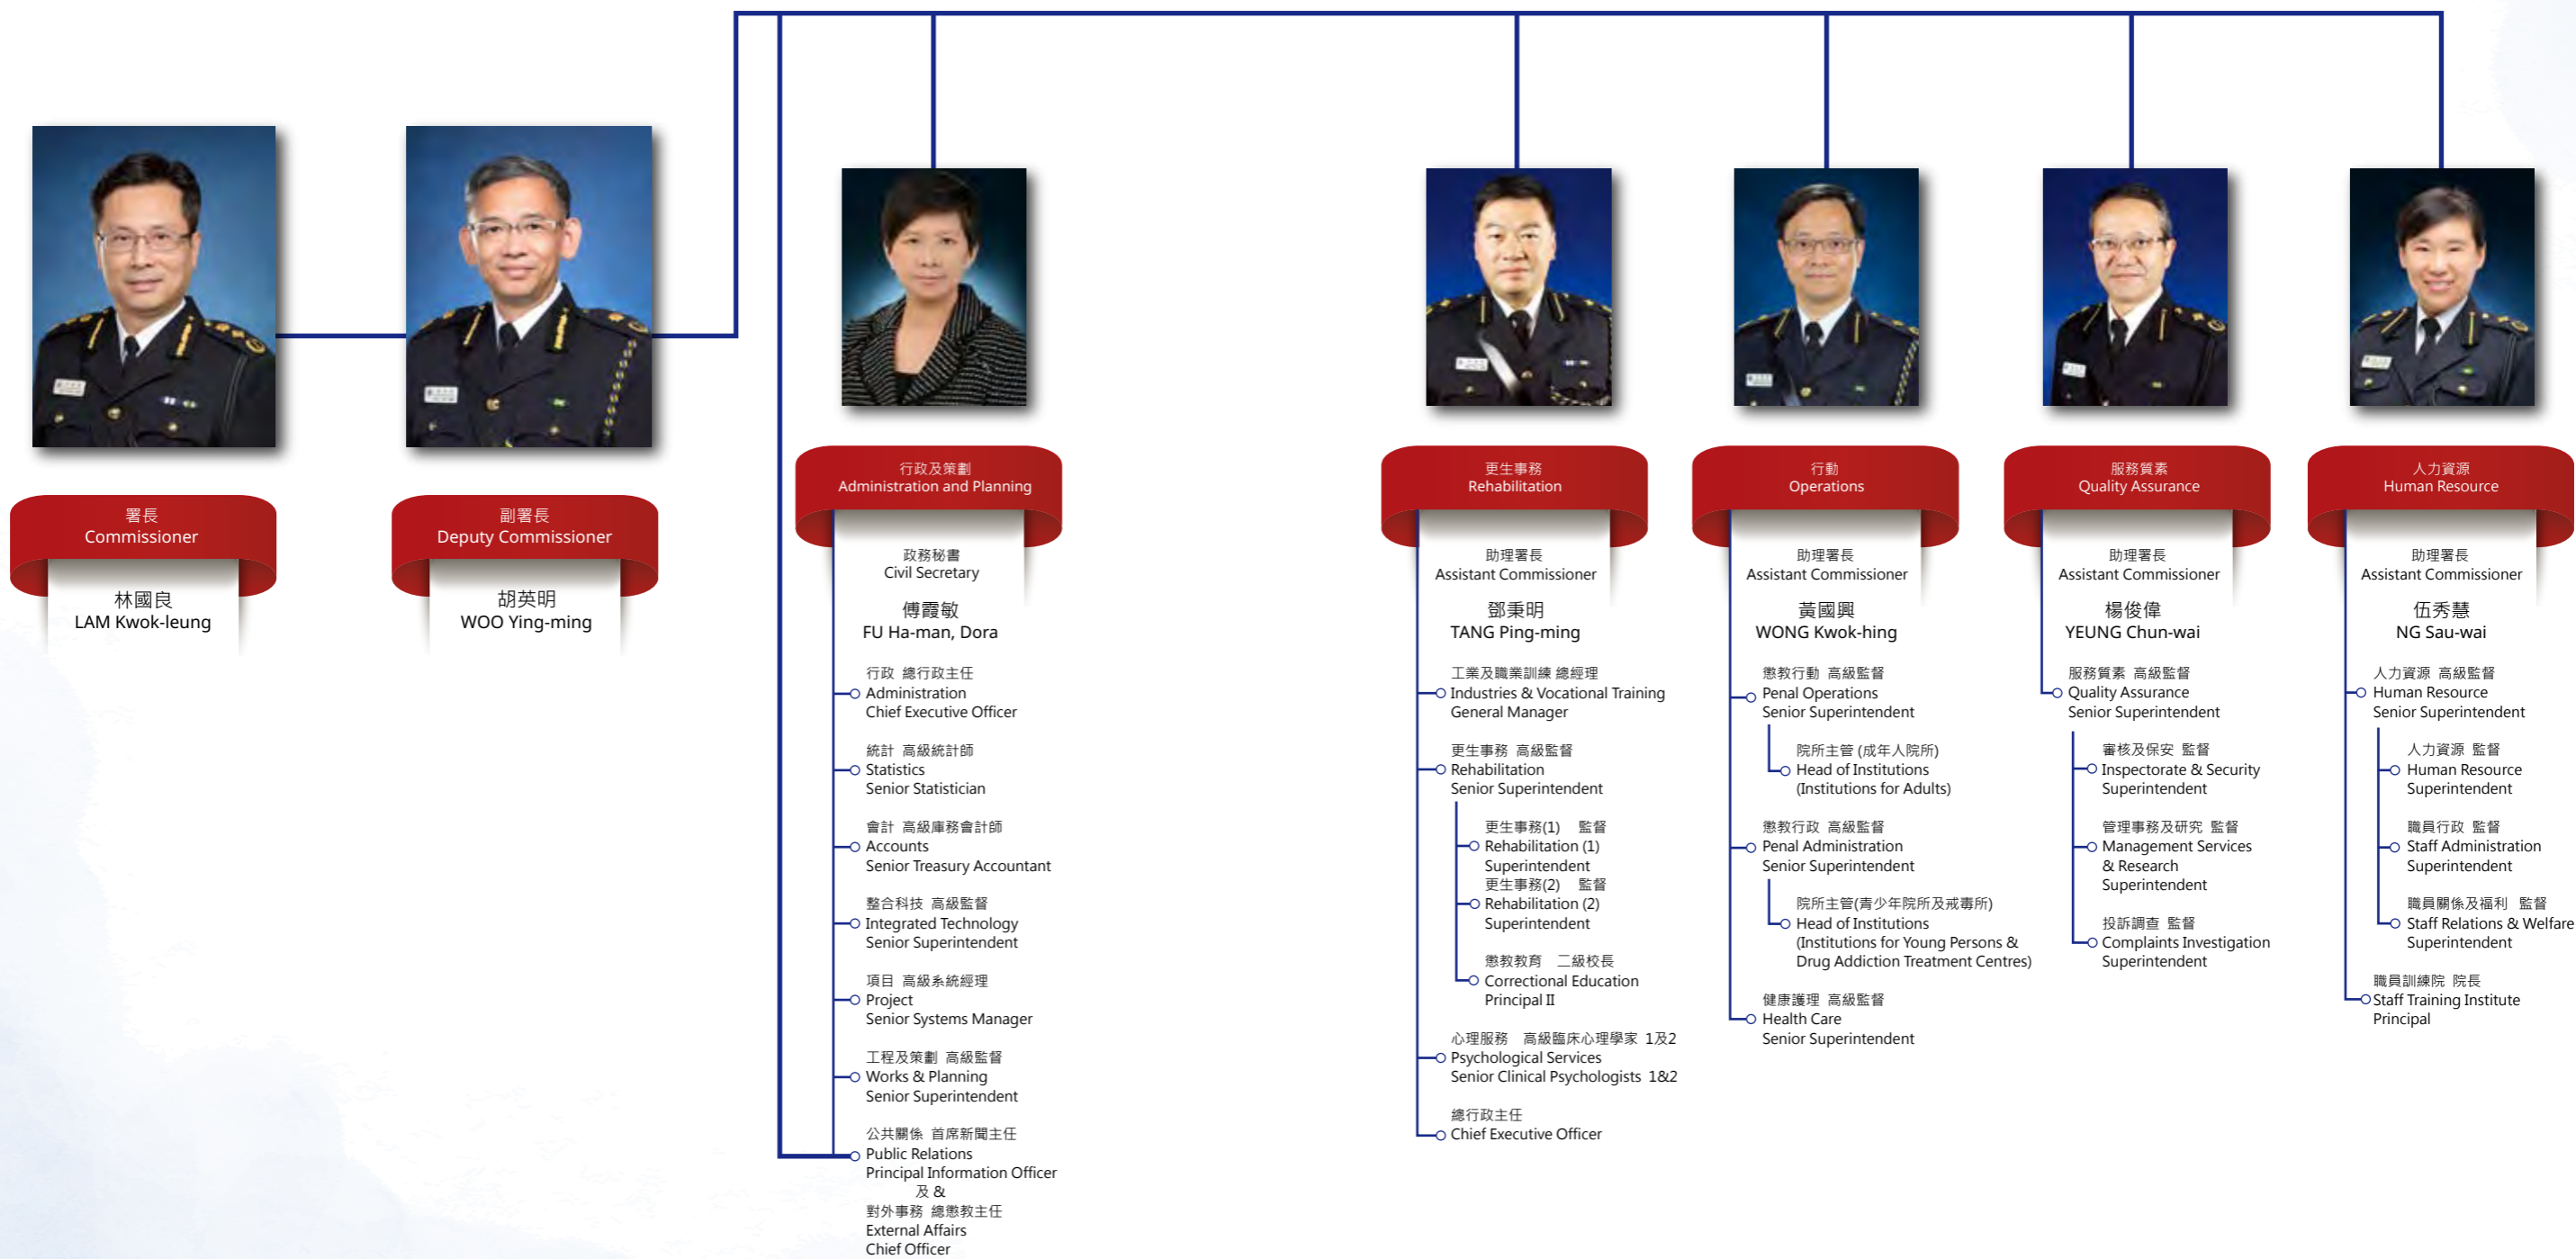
署長
Commissioner

林國良
LAM Kwok-leung

副署長
Deputy Commissioner

胡英明
WOO Ying-ming

行政及策劃
Administration and Planning

政務秘書
Civil Secretary

傅霞敏
FU Ha-man, Dora

行政 總行政主任
Administration
Chief Executive Officer

統計 高級統計師
Statistics
Senior Statistician

會計 高級庫務會計師
Accounts
Senior Treasury Accountant

整合科技 高級監督
Integrated Technology
Senior Superintendent

項目 高級系統經理
Project
Senior Systems Manager

工程及策劃 高級監督
Works & Planning
Senior Superintendent

公共關係 首席新聞主任
Public Relations
Principal Information Officer
及 &
對外事務 總懲教主任
External Affairs
Chief Officer

更生事務
Rehabilitation

助理署長
Assistant Commissioner

鄧秉明
TANG Ping-ming

工業及職業訓練 總經理
Industries & Vocational Training
General Manager

更生事務 高級監督
Rehabilitation
Senior Superintendent

更生事務(1) 監督
Rehabilitation (1)
Superintendent
更生事務(2) 監督
Rehabilitation (2)
Superintendent

懲教教育 二級校長
Correctional Education
Principal II

心理服務 高級臨床心理學家 1及2
Psychological Services
Senior Clinical Psychologists 1&2

總行政主任
Chief Executive Officer

行動
Operations

助理署長
Assistant Commissioner

黃國興
WONG Kwok-hing

懲教行動 高級監督
Penal Operations
Senior Superintendent

院所主管 (成年人院所)
Head of Institutions
(Institutions for Adults)

懲教行政 高級監督
Penal Administration
Senior Superintendent

院所主管(青少年院所及戒毒所)
Head of Institutions
(Institutions for Young Persons & Drug Addiction Treatment Centres)

健康護理 高級監督
Health Care
Senior Superintendent

服務質素
Quality Assurance

助理署長
Assistant Commissioner

楊俊偉
YEUNG Chun-wai

服務質素 高級監督
Quality Assurance
Senior Superintendent

審核及保安 監督
Inspectorate & Security
Superintendent

管理事務及研究 監督
Management Services & Research
Superintendent

投訴調查 監督
Complaints Investigation
Superintendent

人力資源
Human Resource

助理署長
Assistant Commissioner

伍秀慧
NG Sau-wai

人力資源 高級監督
Human Resource
Senior Superintendent

人力資源 監督
Human Resource
Superintendent

職員行政 監督
Staff Administration
Superintendent

職員關係及福利 監督
Staff Relations & Welfare
Superintendent

職員訓練院 院長
Staff Training Institute
Principal